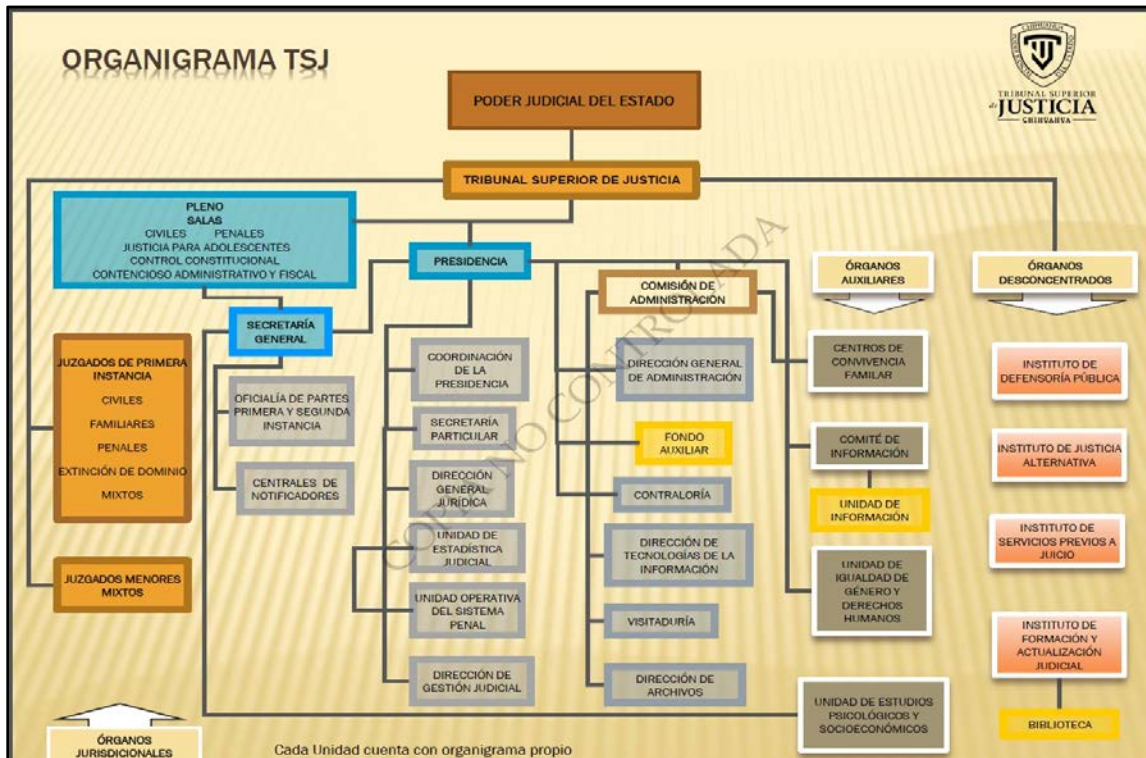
ORGANIGRAMA TSJ

TRIBUNAL SUPERIOR de JUSTICIA CHIHUAHUA

PODER JUDICIAL DEL ESTADO

TRIBUNAL SUPERIOR DE JUSTICIA

PLENO
SALAS
CIVILES PENALES
JUSTICIA PARA ADOLESCENTES
CONTROL CONSTITUCIONAL
CONTENCIOSO ADMINISTRATIVO Y FISCAL

PRESIDENCIA

COMISIÓN DE ADMINISTRACIÓN

ÓRGANOS AUXILIARES

ÓRGANOS DESCONCENTRADOS

SECRETARÍA GENERAL

JUZGADOS DE PRIMERA INSTANCIA
CIVILES
FAMILIARES
PENALES
EXTINCIÓN DE DOMINIO
MIXTOS

JUZGADOS MENORES MIXTOS

OFICIALÍA DE PARTES PRIMERA Y SEGUNDA INSTANCIA

CENTRALES DE NOTIFICADORES

COORDINACIÓN DE LA PRESIDENCIA

SECRETARÍA PARTICULAR

DIRECCIÓN GENERAL JURÍDICA

UNIDAD DE ESTADÍSTICA JUDICIAL

UNIDAD OPERATIVA DEL SISTEMA PENAL

DIRECCIÓN DE GESTIÓN JUDICIAL

DIRECCIÓN GENERAL DE ADMINISTRACIÓN

FONDO AUXILIAR

CONTRALORÍA

DIRECCIÓN DE TECNOLOGÍAS DE LA INFORMACIÓN

VISITADURÍA

DIRECCIÓN DE ARCHIVOS

CENTROS DE CONVIVENCIA FAMILAR

COMITÉ DE INFORMACIÓN

UNIDAD DE INFORMACIÓN

UNIDAD DE IGUALDAD DE GÉNERO Y DERECHOS HUMANOS

UNIDAD DE ESTUDIOS PSICOLÓGICOS Y SOCIOECONÓMICOS

INSTITUTO DE DEFENSORÍA PÚBLICA

INSTITUTO DE JUSTICIA ALTERNATIVA

INSTITUTO DE SERVICIOS PREVIOS A JUICIO

INSTITUTO DE FORMACIÓN Y ACTUALIZACIÓN JUDICIAL

BIBLIOTECA

ÓRGANOS JURISDICIONALES

Cada Unidad cuenta con organigrama propio

COPIA NO CONTROLADA